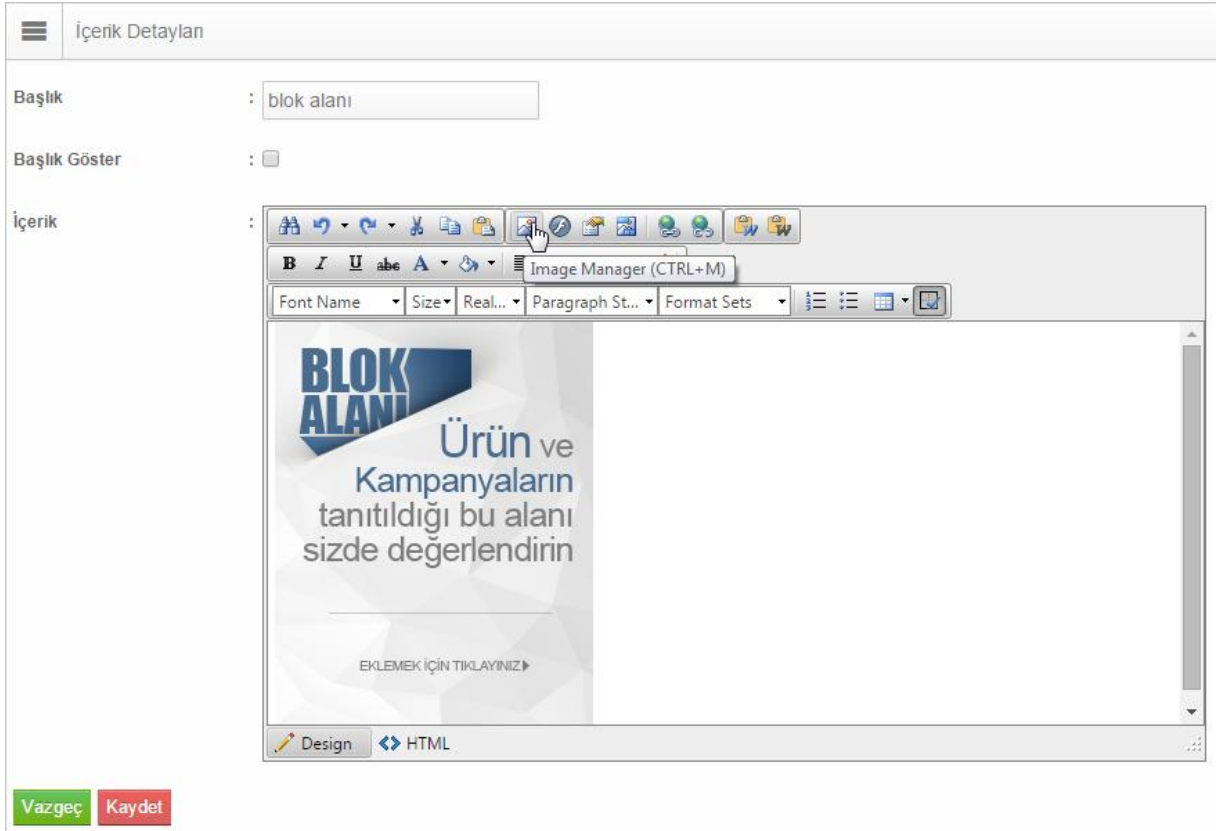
İçerik Detayları

Başlık : blok alanı

Başlık Göster :

İçerik :

Image Manager (CTRL+M)

B I U abc A

Font Name Size Real... Paragraph St... Format Sets

BLOK ALANI

Ürün ve Kampanyaların tanıtıldığı bu alanı sizde değerlendirin

EKLEMEK İÇİN TIKLAYINIZ

Design HTML

Vazgeç Kaydet